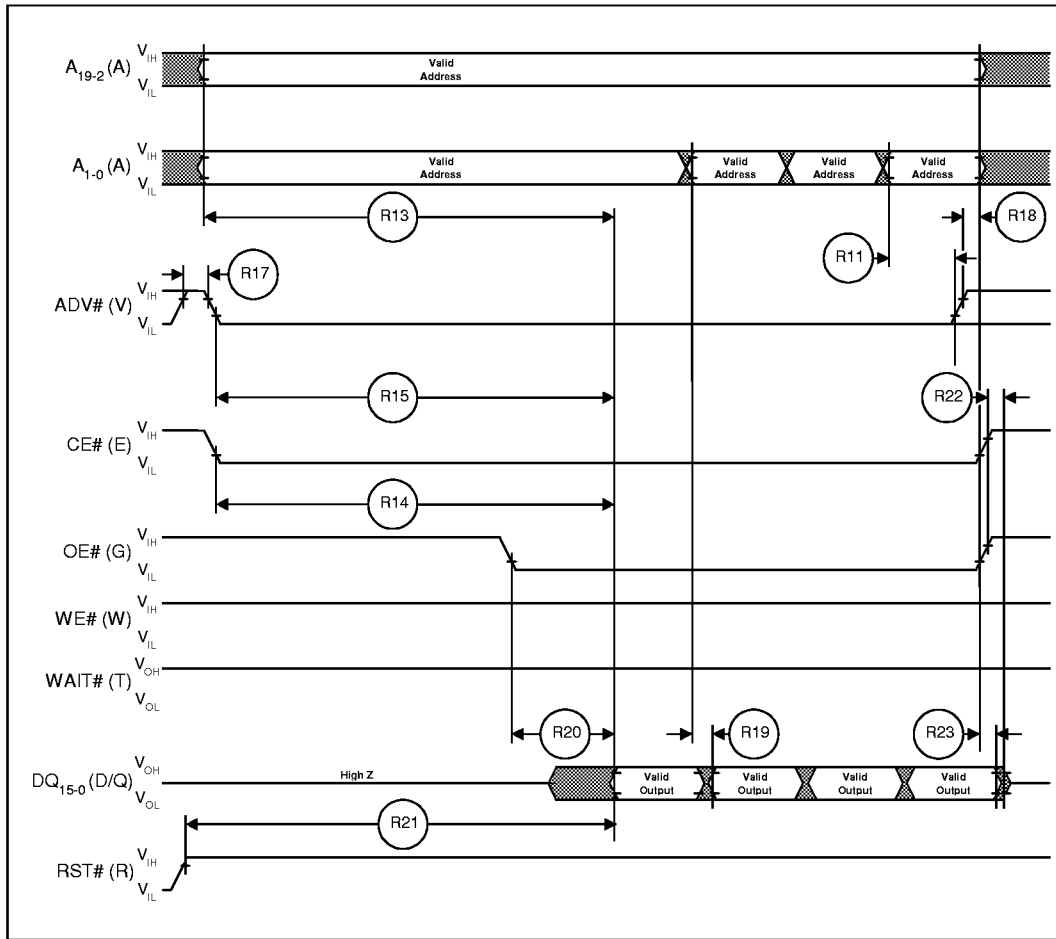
$A_{19-2}$ (A) $V_{IH}$ $V_{IL}$

Valid Address

$A_{1-0}$ (A) $V_{IH}$ $V_{IL}$

Valid Address

Valid Address

Valid Address

Valid Address

R13

R18

R11

ADV# (V) $V_{IH}$ $V_{IL}$

R17

R15

R22

CE# (E) $V_{IH}$ $V_{IL}$

R14

OE# (G) $V_{IH}$ $V_{IL}$

WE# (W) $V_{IH}$ $V_{IL}$

WAIT# (T) $V_{OH}$ $V_{OL}$

R20

R19

R23

$DQ_{15-0}$ (D/Q) $V_{OH}$ $V_{OL}$

High Z

Valid Output

Valid Output

Valid Output

Valid Output

R21

RST# (R) $V_{IH}$ $V_{IL}$